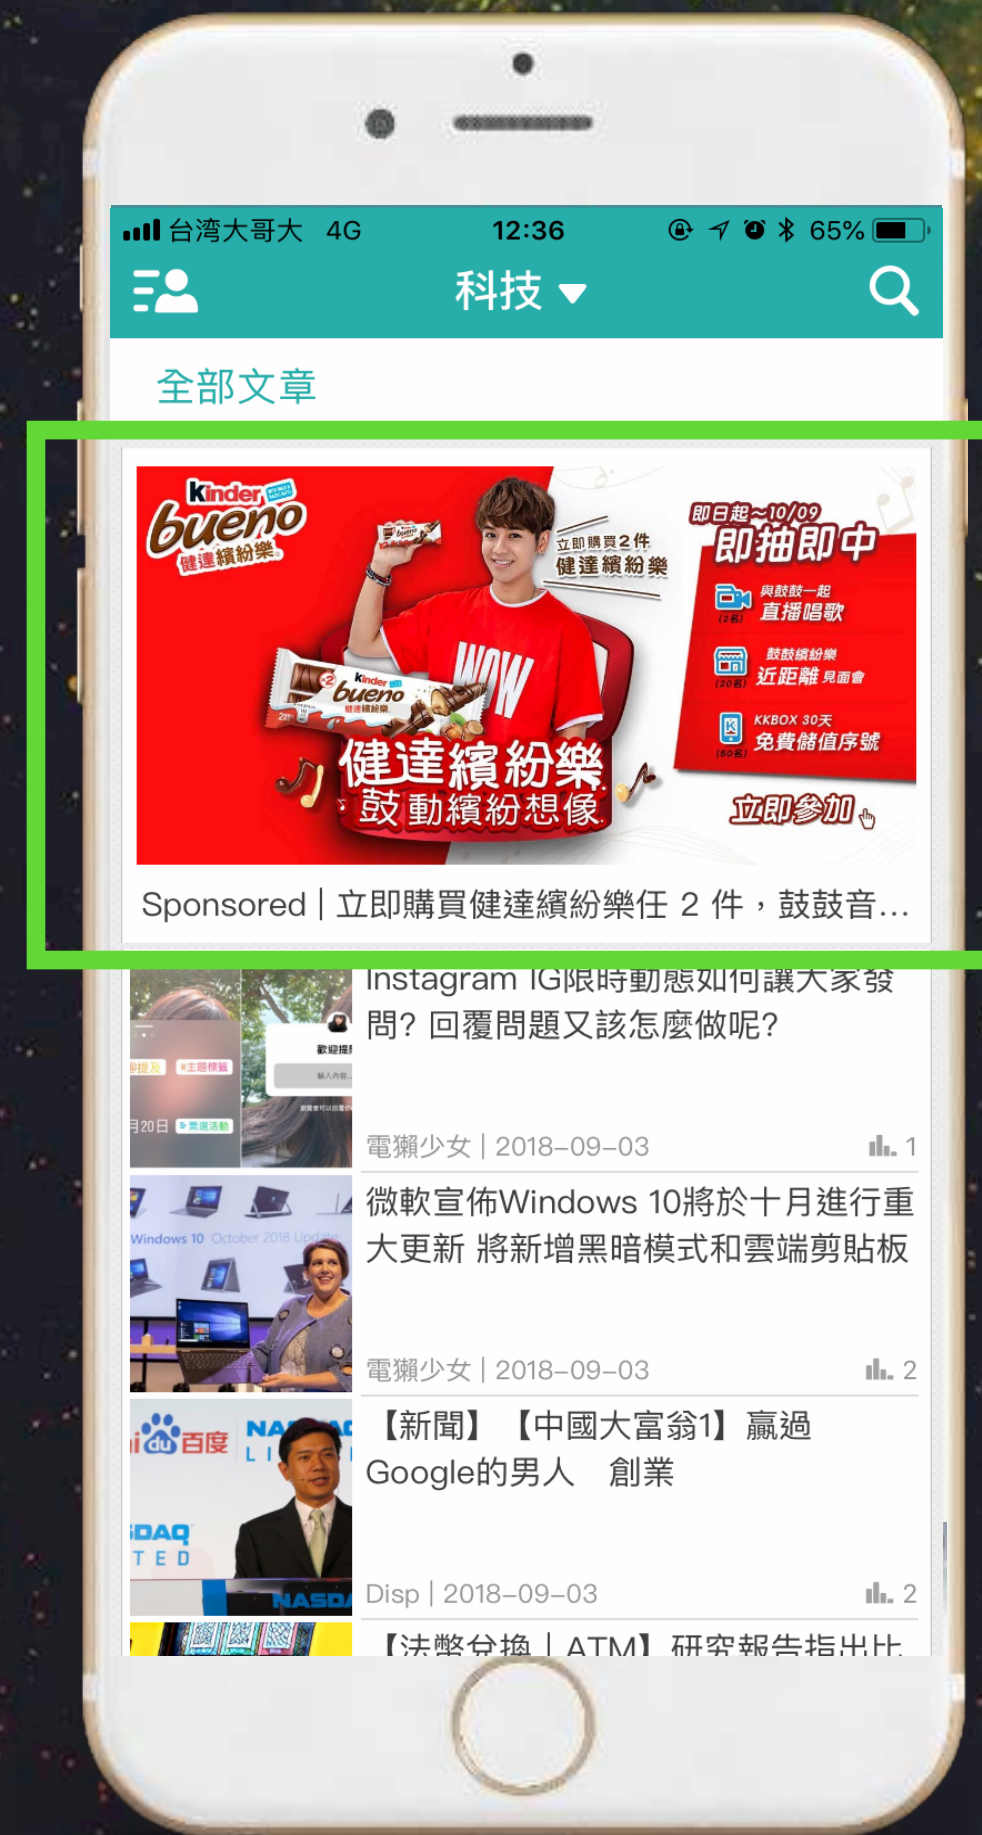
台湾大哥大 4G 12:36 65%

科技

全部文章

Kinder bueno 健達繽紛樂

立即購買2件 健達繽紛樂

即日起~10/09 即抽即中

與鼓鼓一起 直播唱歌 (2名)

鼓鼓繽紛樂 近距離 見面會 (20名)

KKBOX 30天 免費儲值序號 (50名)

WOW

Kinder bueno 健達繽紛樂

健達繽紛樂 鼓動繽紛想像

立即參加

Sponsored | 立即購買健達繽紛樂任 2 件，鼓鼓音…

Instagram IG限時動態如何讓大家發問? 回覆問題又該怎麼做呢?

歡迎提問

電獺少女 | 2018–09–03 1

微軟宣佈Windows 10將於十月進行重大更新 將新增黑暗模式和雲端剪貼板

Windows 10 October 2018 Update

電獺少女 | 2018–09–03 2

【新聞】【中國大富翁1】贏過Google的男人 創業

百度 NASDAQ LISTED

Disp | 2018–09–03 2

【法幣兌換 | ATM】研究報告指出比